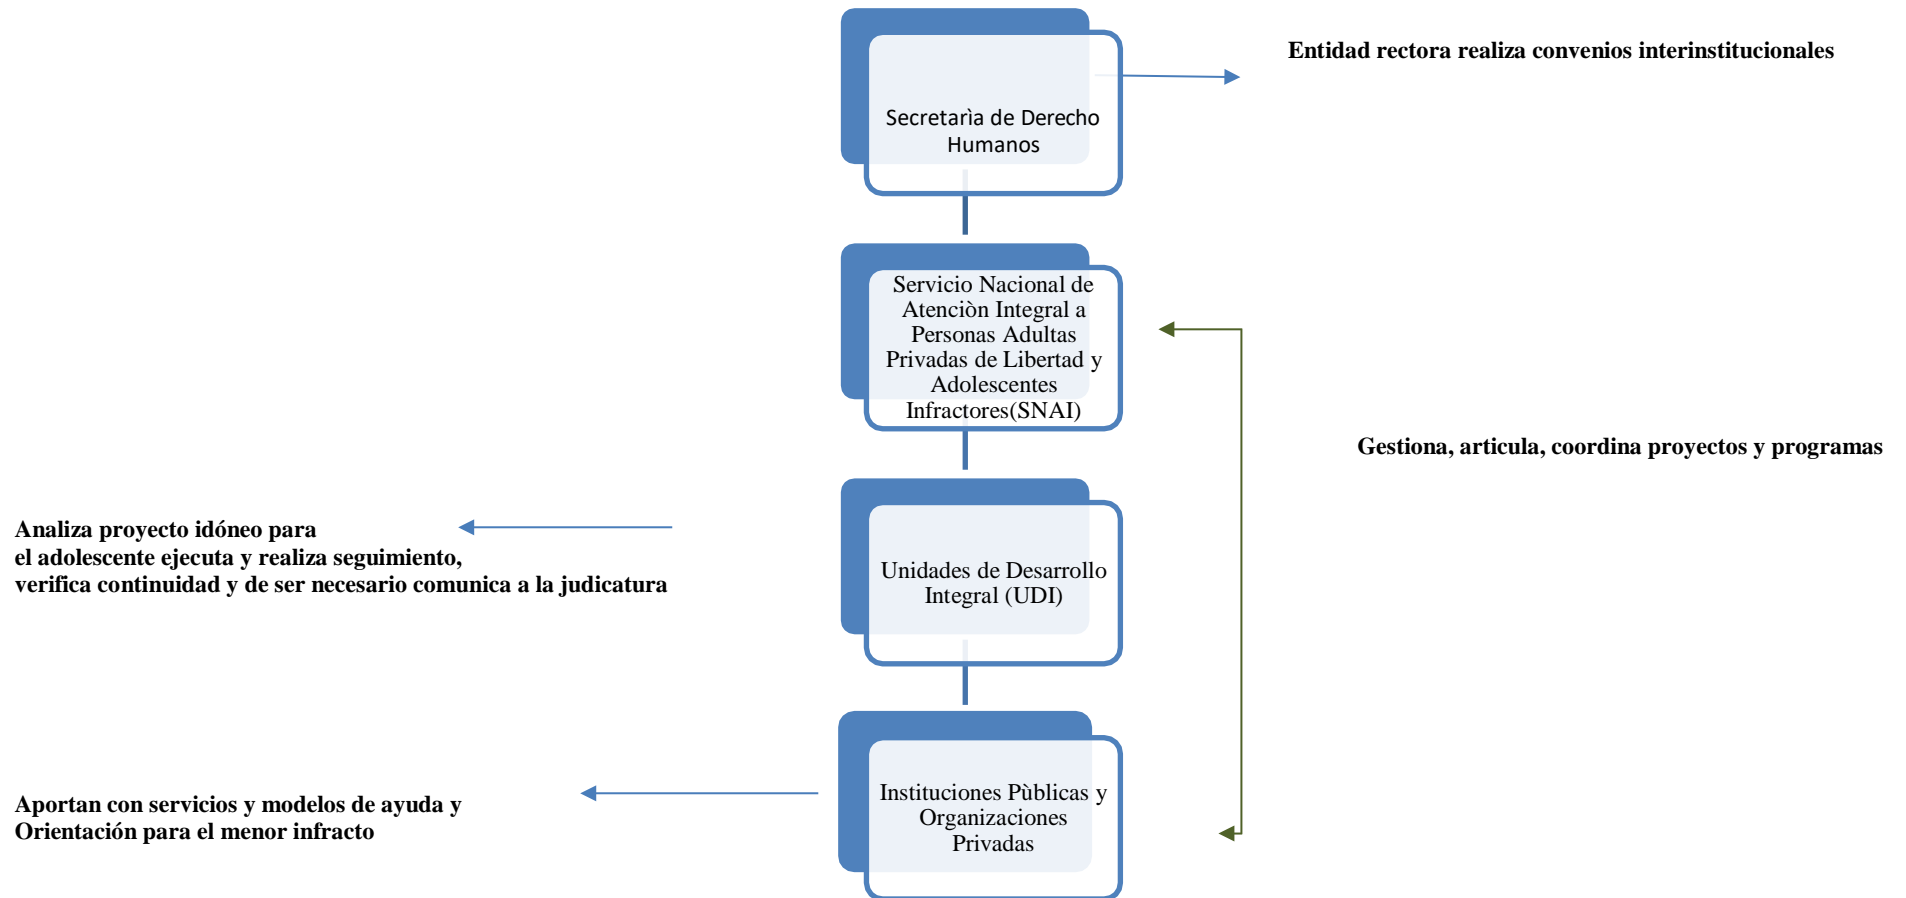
Secretarìa de Derecho Humanos

Entidad rectora realiza convenios interinstitucionales

Servicio Nacional de Atenciòn Integral a Personas Adultas Privadas de Libertad y Adolescentes Infractores(SNAI)

Gestiona, articula, coordina proyectos y programas

Analiza proyecto idóneo para el adolescente ejecuta y realiza seguimiento, verifica continuidad y de ser necesario comunica a la judicatura

Unidades de Desarrollo Integral (UDI)

Aportan con servicios y modelos de ayuda y Orientación para el menor infracto

Instituciones Pùblicas y Organizaciones Privadas